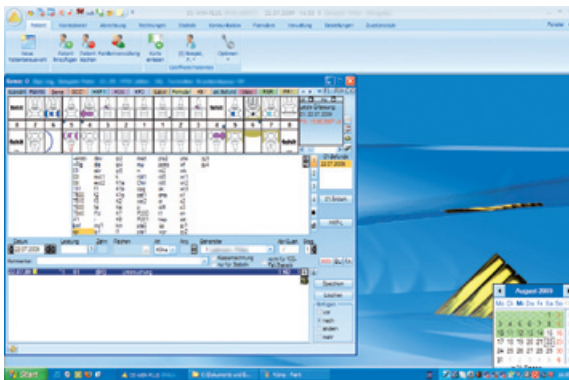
Patient
Verwaltung
Abrechnung
Rechnungen
Statistik
Kommunikation
Formulare
Verwaltung
Einstellungen
Zusatzmodule
Neues Patientendossier
Patient Bearbeiten
Patient löschen
Familienverwaltung
Karte drucken
Optionen
Befund
Planung
Datum
22.07.2009
Leistung
Zahn
Flächen
Behandler
Bemerkung
Speichern
Löschen
Eintragen
Übernehmen
HKP
Start
August 2009
Mo Di Mi Do Fr Sa So
17 18 19 20 21 22 23
24 25 26 27 28 29 30
31